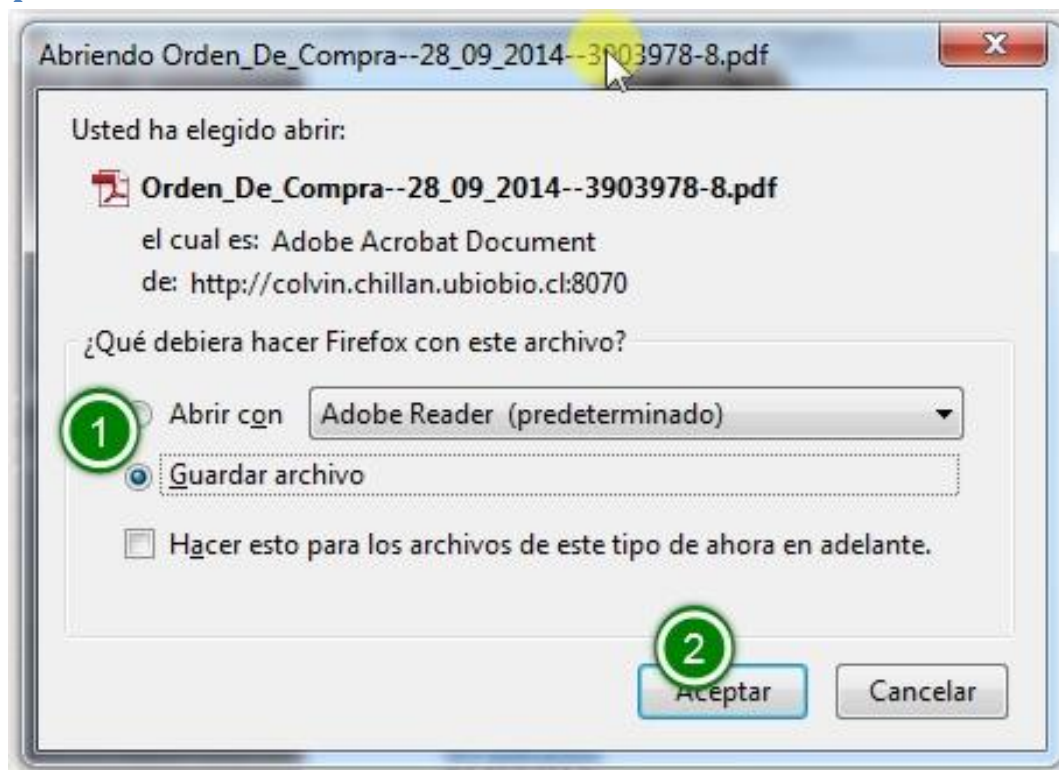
Abriendo Orden_De_Compra--28_09_2014--3903978-8.pdf

Usted ha elegido abrir:

Orden_De_Compra--28_09_2014--3903978-8.pdf

el cual es: Adobe Acrobat Document

de: http://colvin.chillan.ubiobio.cl:8070

¿Qué debiera hacer Firefox con este archivo?

1

Abrir con Adobe Reader (predeterminado)

Guardar archivo

Hacer esto para los archivos de este tipo de ahora en adelante.

2

Aceptar

Cancelar